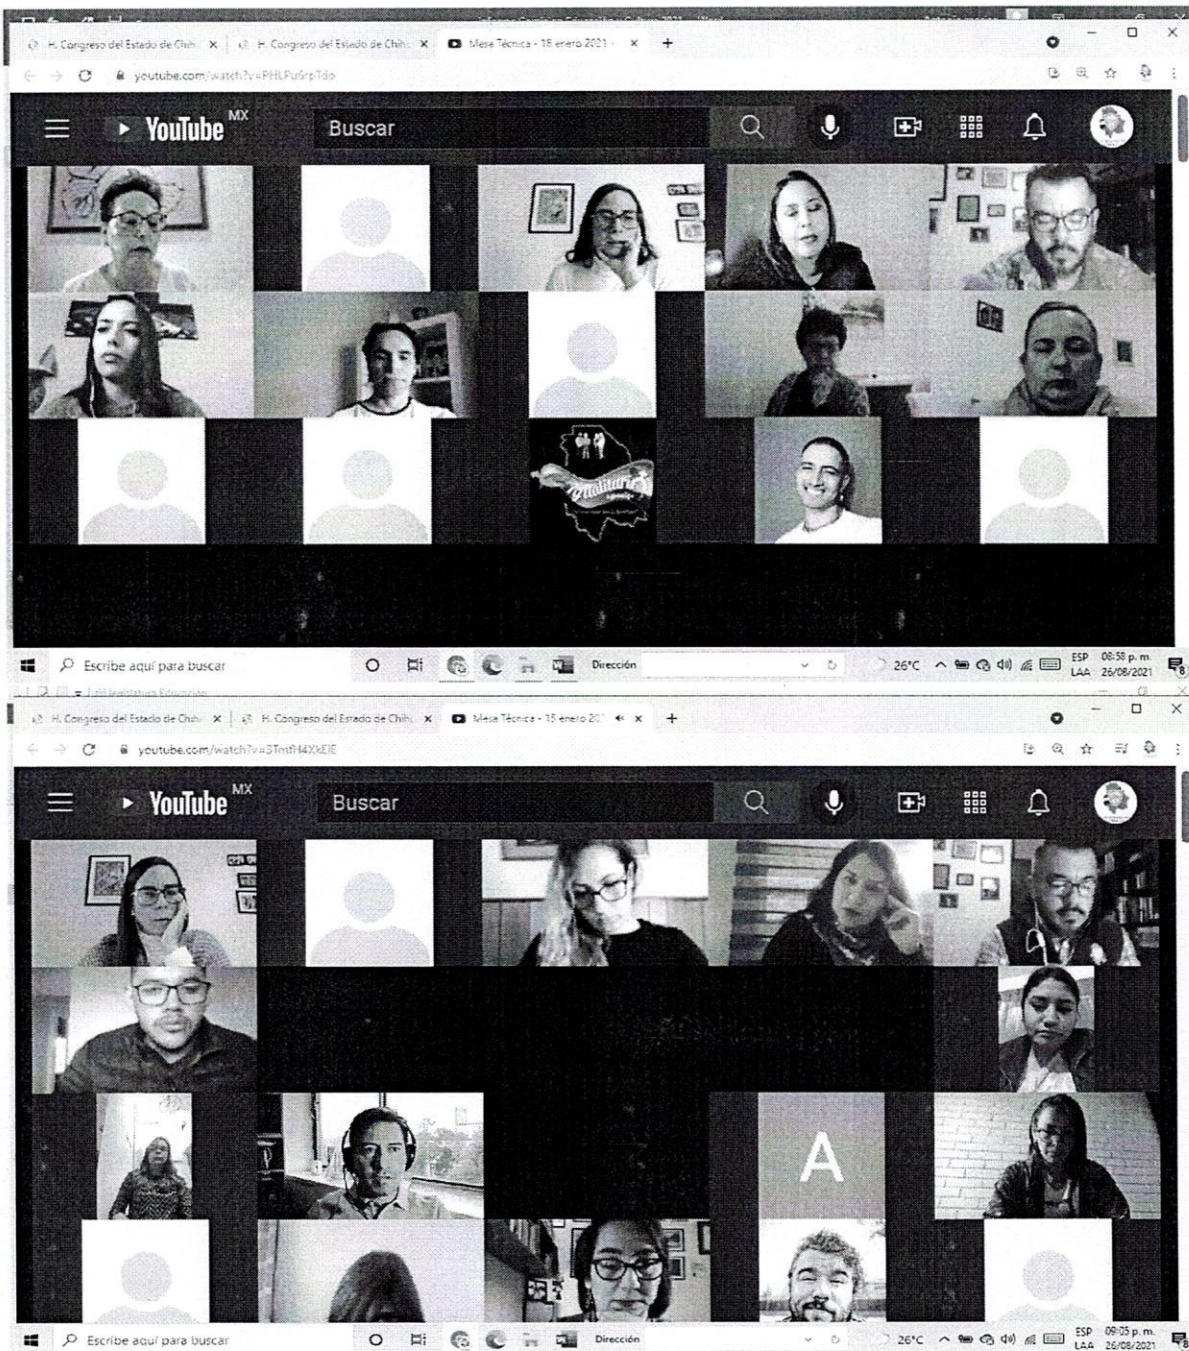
H. Congreso del Estado de Chih. × H. Congreso del Estado de Chih. × Mesa Técnica - 18 enero 2021 - × +

youtube.com/watch?v=PHLPu6rpTdo

YouTube MX

Buscar

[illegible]

Escribe aquí para buscar

Dirección

26°C

ESP LAA 08:58 p. m. 26/08/2021

LXI legislatura Educación

H. Congreso del Estado de Chih. × H. Congreso del Estado de Chih. × Mesa Técnica - 15 enero 20 ×  +

youtube.com/watch?v=3TmfH4XkEIE

YouTube MX

Buscar

A

Escribe aquí para buscar

Dirección

26°C

ESP LAA 09:05 p. m. 26/08/2021